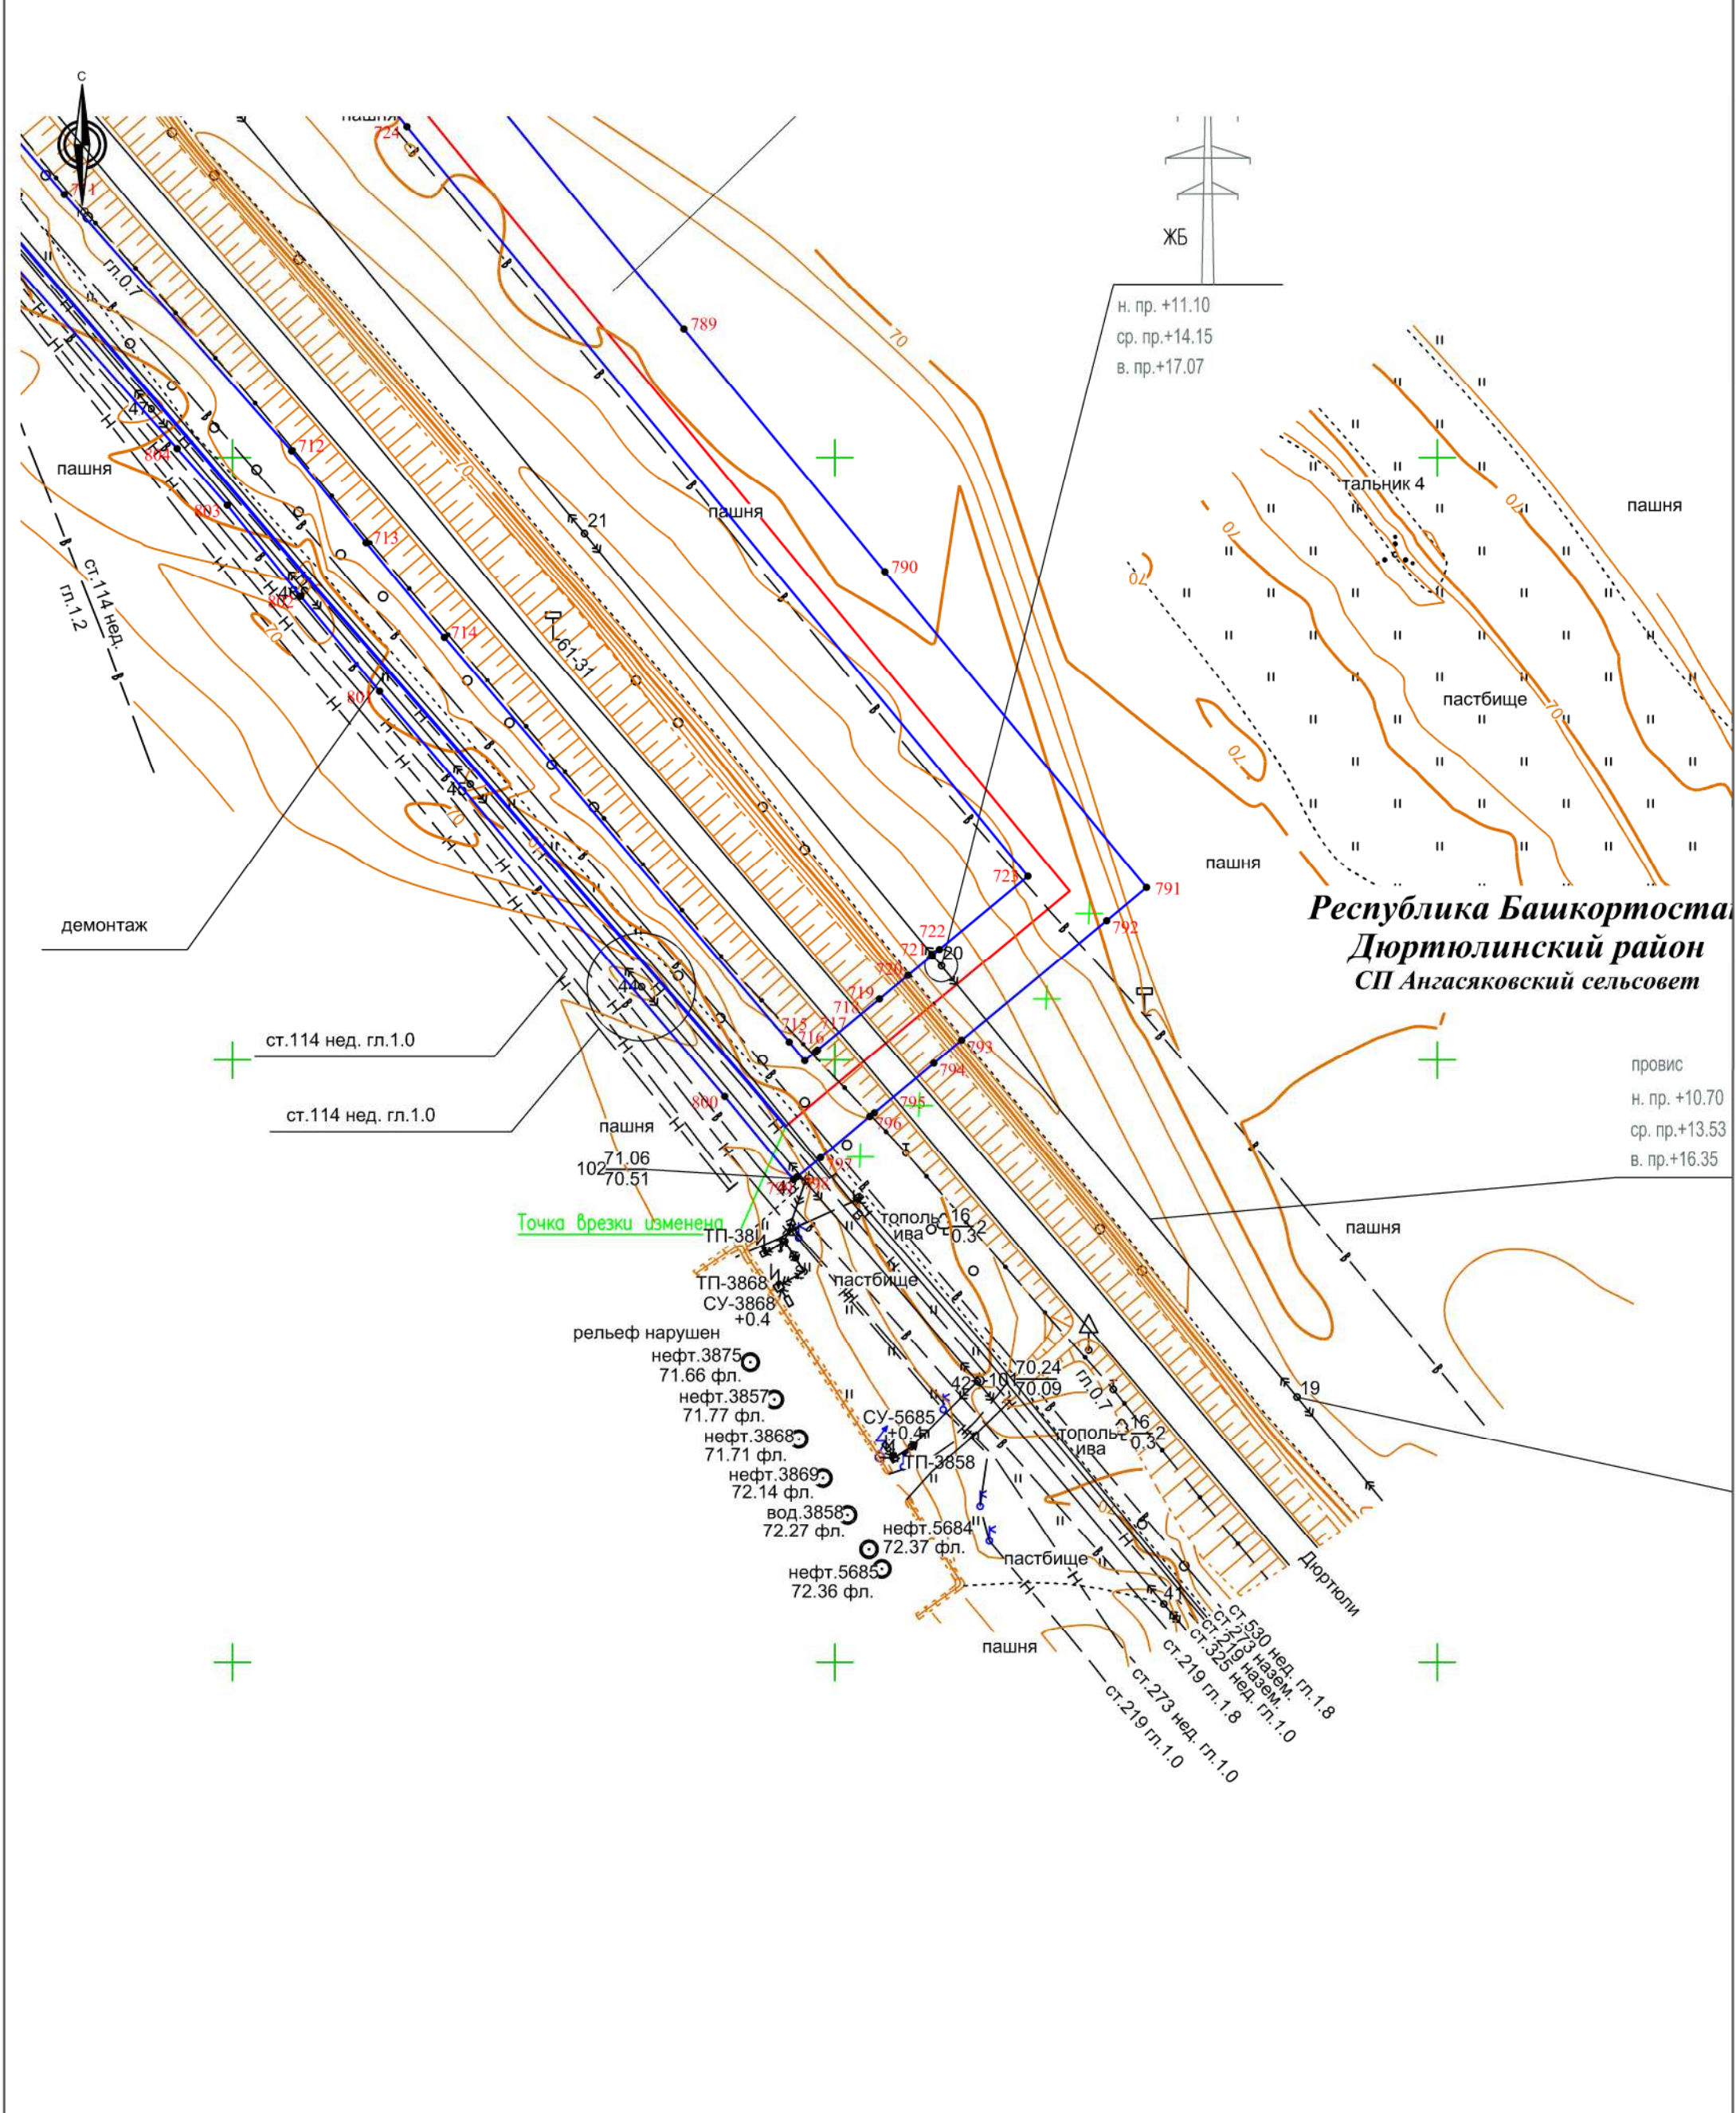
С

пашня
724
711
гл.0.7
ЖБ
н. пр. +11.10
ср. пр.+14.15
в. пр.+17.07
789
70
47
804
пашня
712
803
713
21
пашня
790
70
тальник 4
пашня
ст.114 нед. гл.1.2
46
802
714
61.31
пастбище
801
45
демонтаж
пашня
721
791
792
Республика Башкортостан
Дюртюлинский район
СП Ангасяковский сельсовет
722
721
20
720
44
719
718
717
715
716
793
794
ст.114 нед. гл.1.0
провис
н. пр. +10.70
ср. пр.+13.53
в. пр.+16.35
800
795
796
ст.114 нед. гл.1.0
пашня
102 $\frac{71.06}{70.51}$
797
798
799
Точка врезки изменена
ТП-38
тополь ива
$\frac{16}{0.3}$ 2
пашня
ТП-3868
СУ-3868
+0.4
пастбище
рельеф нарушен
нефт.3875
71.66 фл.
нефт.3857
71.77 фл.
42
101 $\frac{70.24}{70.09}$
гл.0.7
19
СУ-5685
+0.4
тополь ива
$\frac{16}{0.3}$ 2
нефт.3868
71.71 фл.
ТП-3858
нефт.3869
72.14 фл.
вод.3858
72.27 фл.
нефт.5684
72.37 фл.
пастбище
нефт.5685
72.36 фл.
41
Дюртюли
пашня
ст.530 нед. гл.1.8
ст.273 назем.
ст.219 назем.
ст.325 нед. гл.1.0
ст.219 гл.1.8
ст.273 нед. гл.1.0
ст.219 гл.1.0